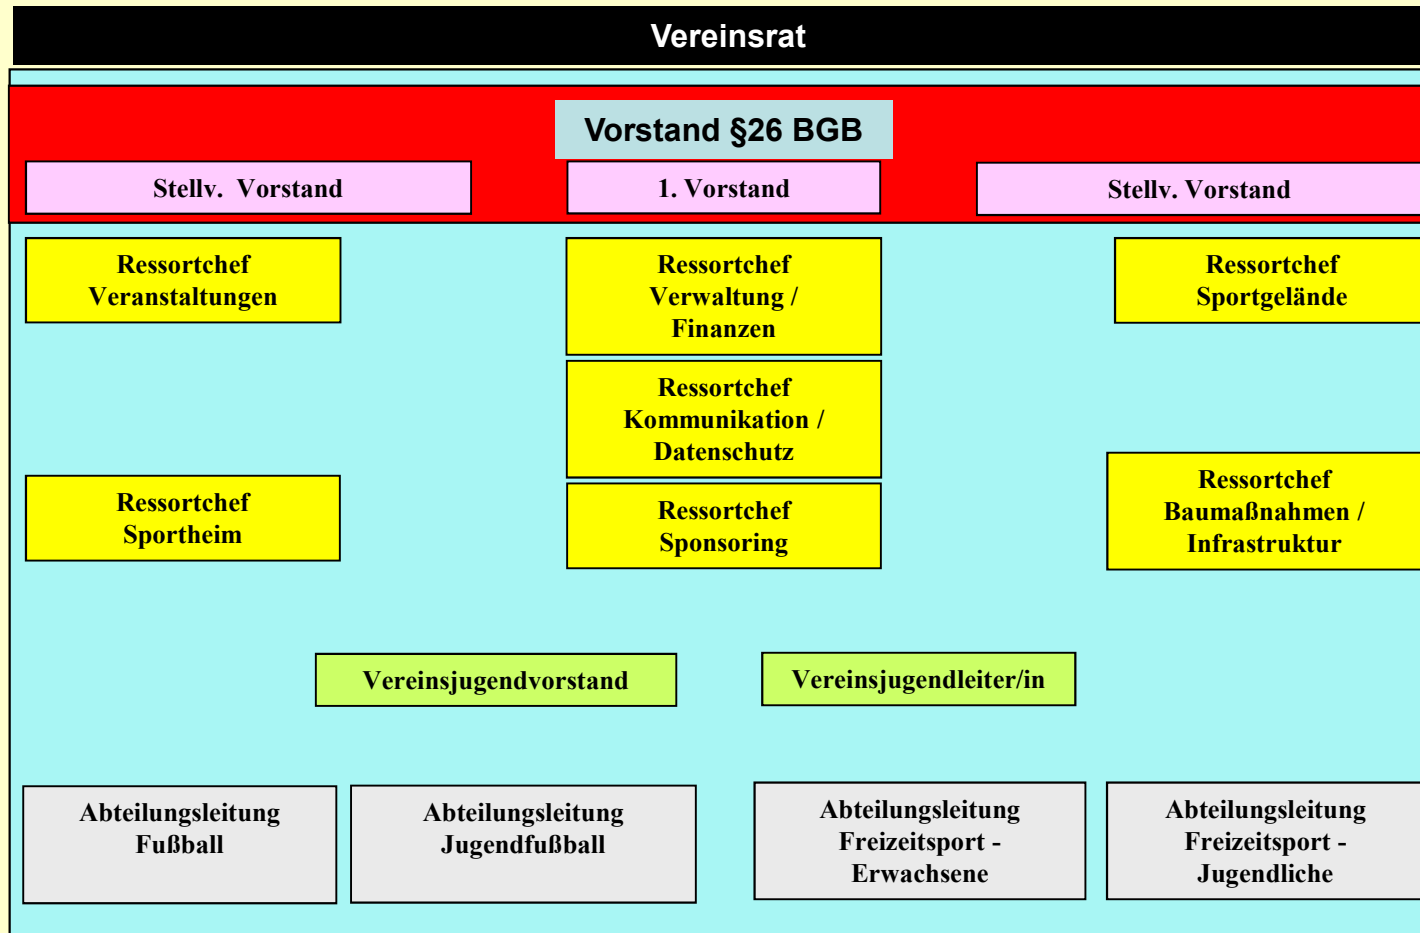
Vereinsrat

Vorstand §26 BGB

Stellv. Vorstand

1. Vorstand

Stellv. Vorstand

Ressortchef Veranstaltungen

Ressortchef Verwaltung / Finanzen

Ressortchef Sportgelände

Ressortchef Kommunikation / Datenschutz

Ressortchef Sportheim

Ressortchef Sponsoring

Ressortchef Baumaßnahmen / Infrastruktur

Vereinsjugendvorstand

Vereinsjugendleiter/in

Abteilungsleitung Fußball

Abteilungsleitung Jugendfußball

Abteilungsleitung Freizeitsport - Erwachsene

Abteilungsleitung Freizeitsport - Jugendliche